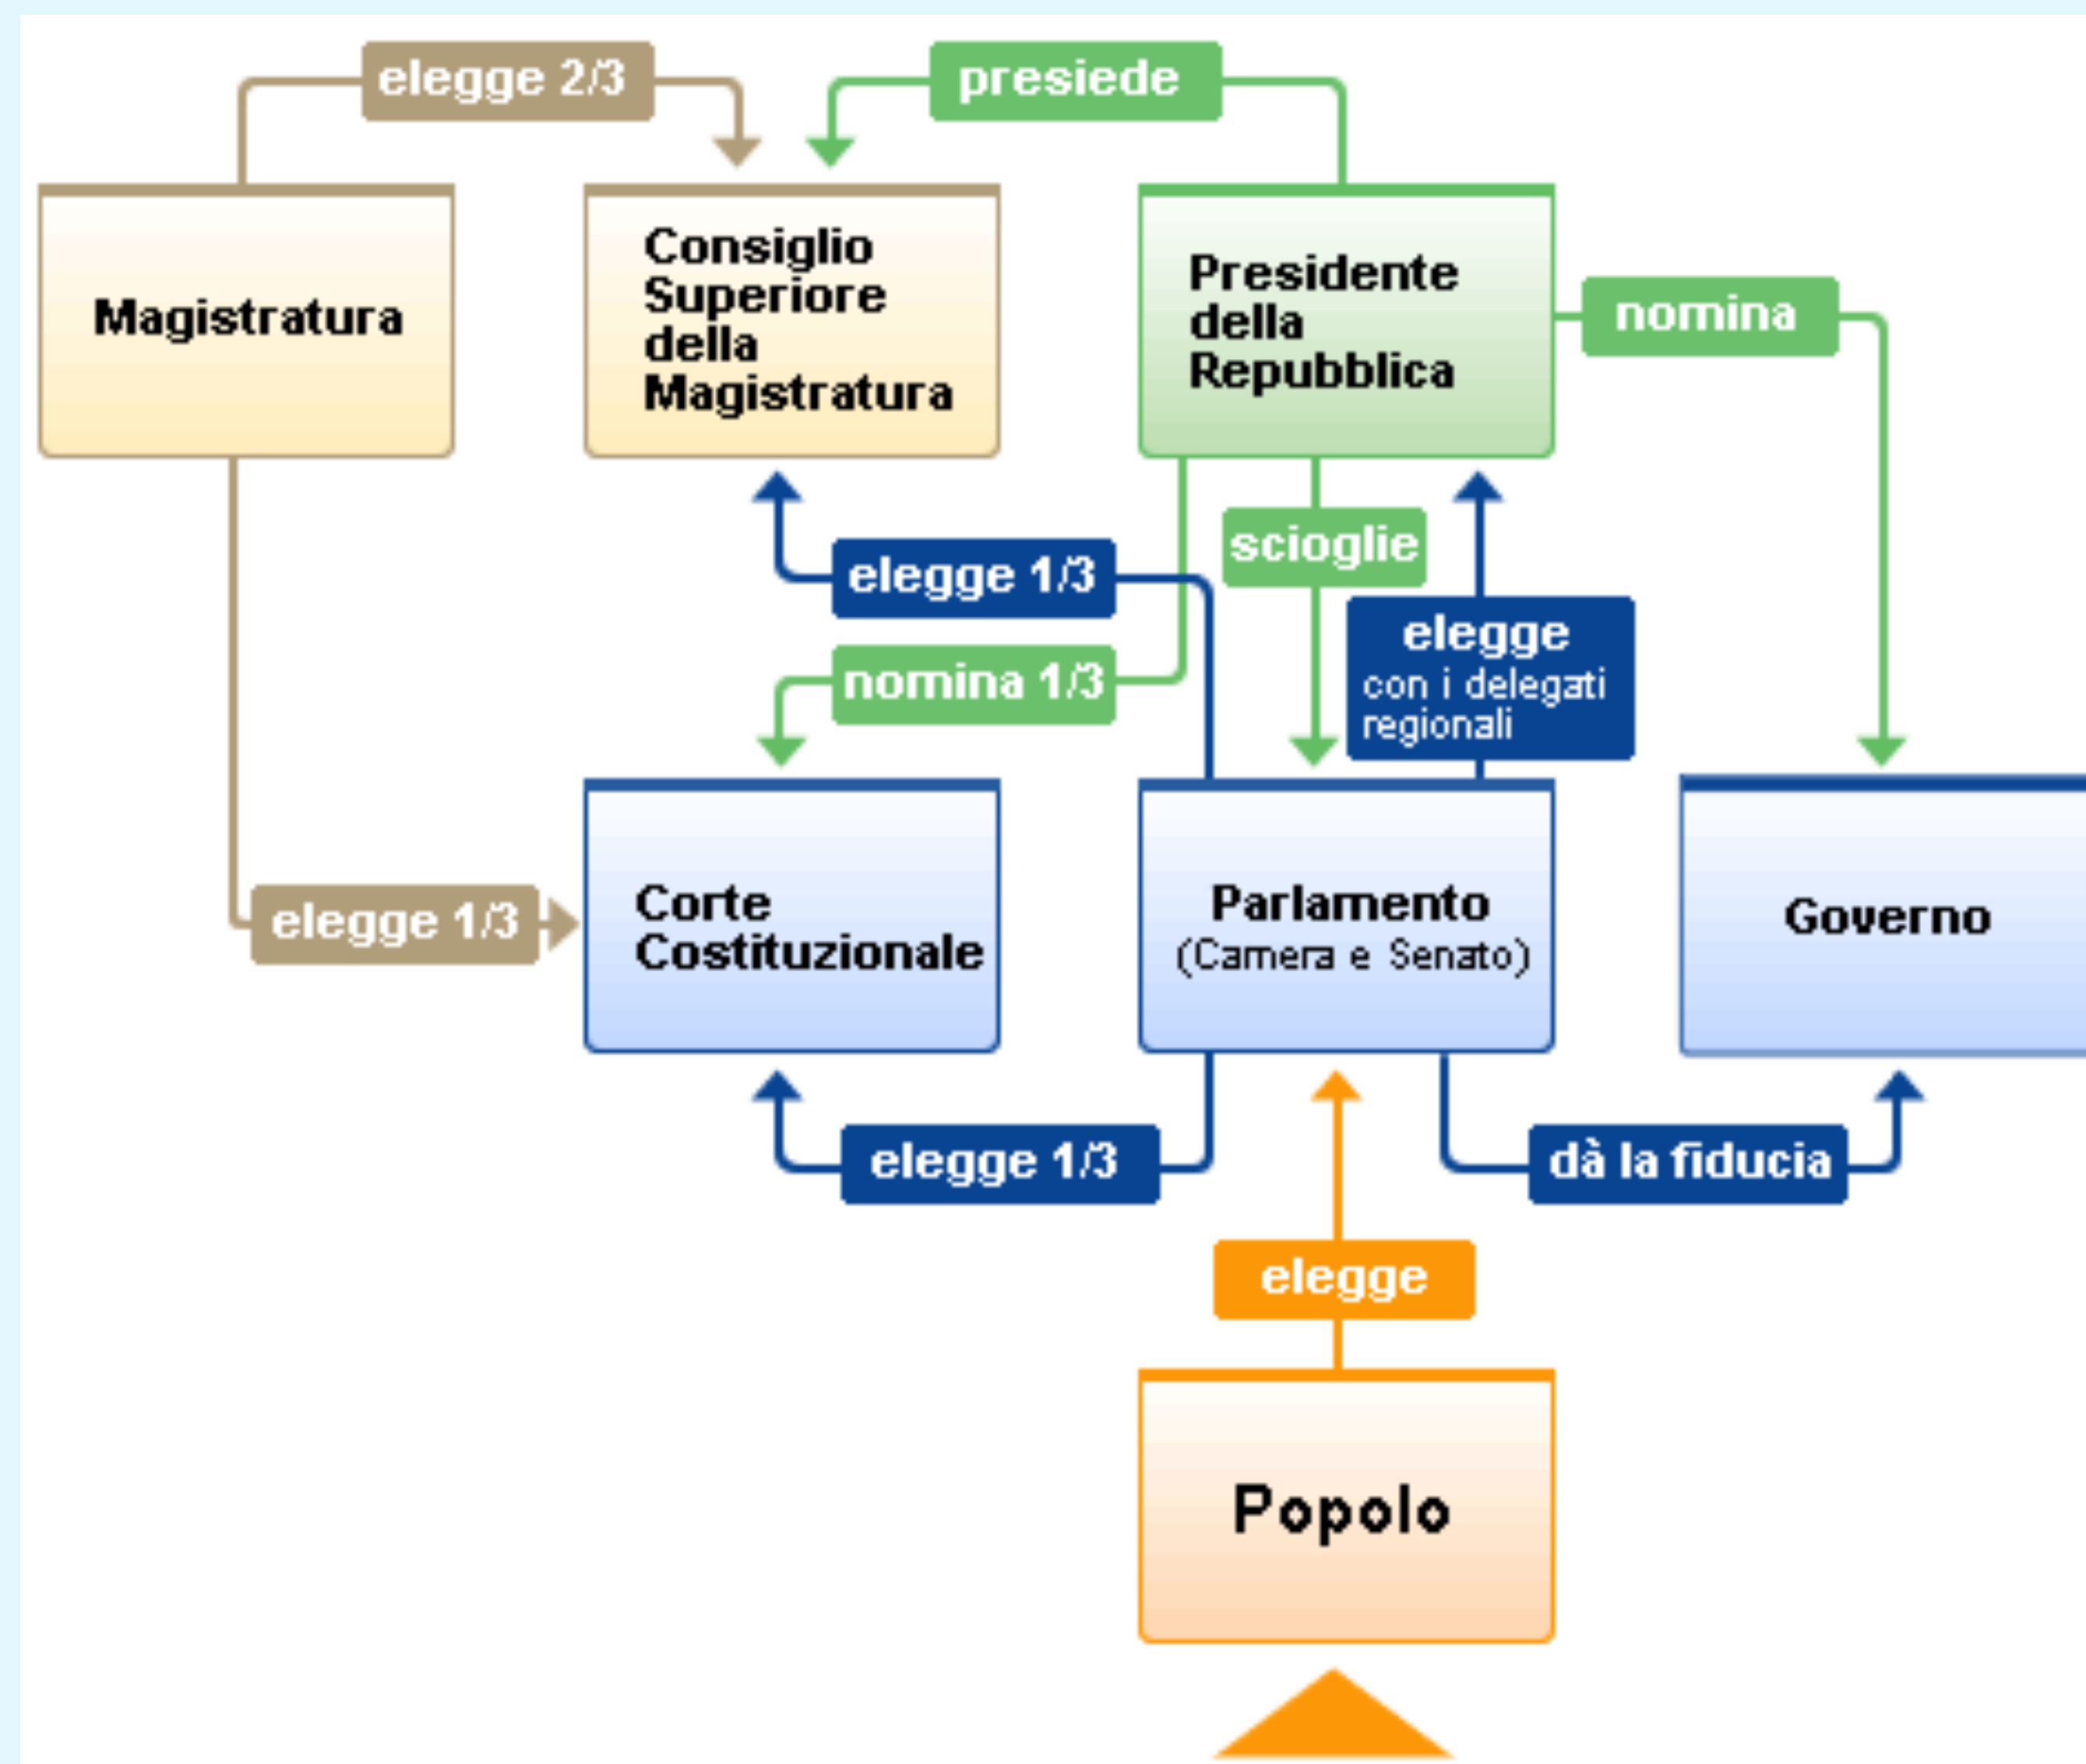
elegge 2/3

presiede

Magistratura

Consiglio Superiore della Magistratura

Presidente della Repubblica

nomina

elegge 1/3

scioglie

elegge con i delegati regionali

nomina 1/3

elegge 1/3

Corte Costituzionale

Parlamento (Camera e Senato)

Governo

elegge 1/3

dà la fiducia

elegge

Popolo